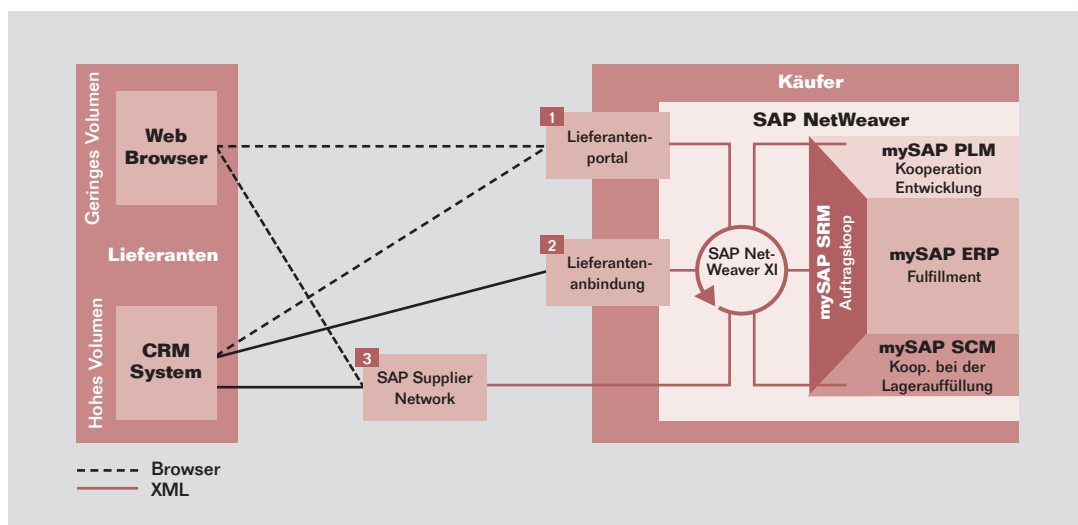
Geringes Volumen

Web Browser

Lieferanten

Hohes Volumen

CRM System

Käufer

SAP NetWeaver

1 Lieferantenportal

2 Lieferantenanbindung

3 SAP Supplier Network

SAP NetWeaver XI

mySAP SRM Auftragskoop

mySAP PLM Kooperation Entwicklung

mySAP ERP Fulfillment

mySAP SCM Koop. bei der Lagerauffüllung

Browser
XML